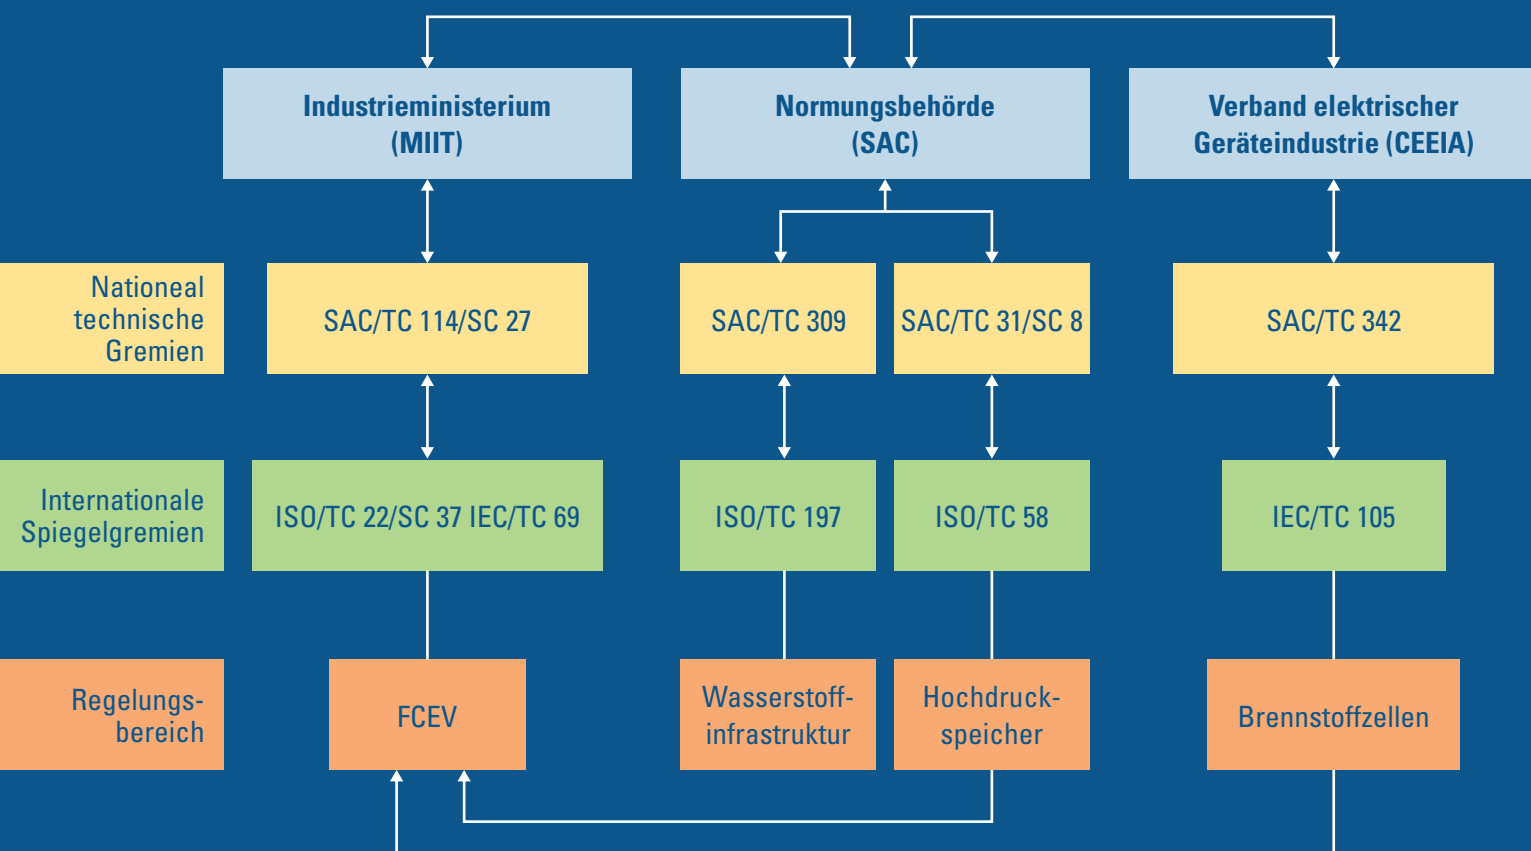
Industrieministerium (MIIT)

Normungsbehörde (SAC)

Verband elektrischer Geräteindustrie (CEEIA)

Nationeal technische Gremien

SAC/TC 114/SC 27

SAC/TC 309

SAC/TC 31/SC 8

SAC/TC 342

Internationale Spiegelgremien

ISO/TC 22/SC 37 IEC/TC 69

ISO/TC 197

ISO/TC 58

IEC/TC 105

Regelungsbereich

FCEV

Wasserstoffinfrastruktur

Hochdruckspeicher

Brennstoffzellen